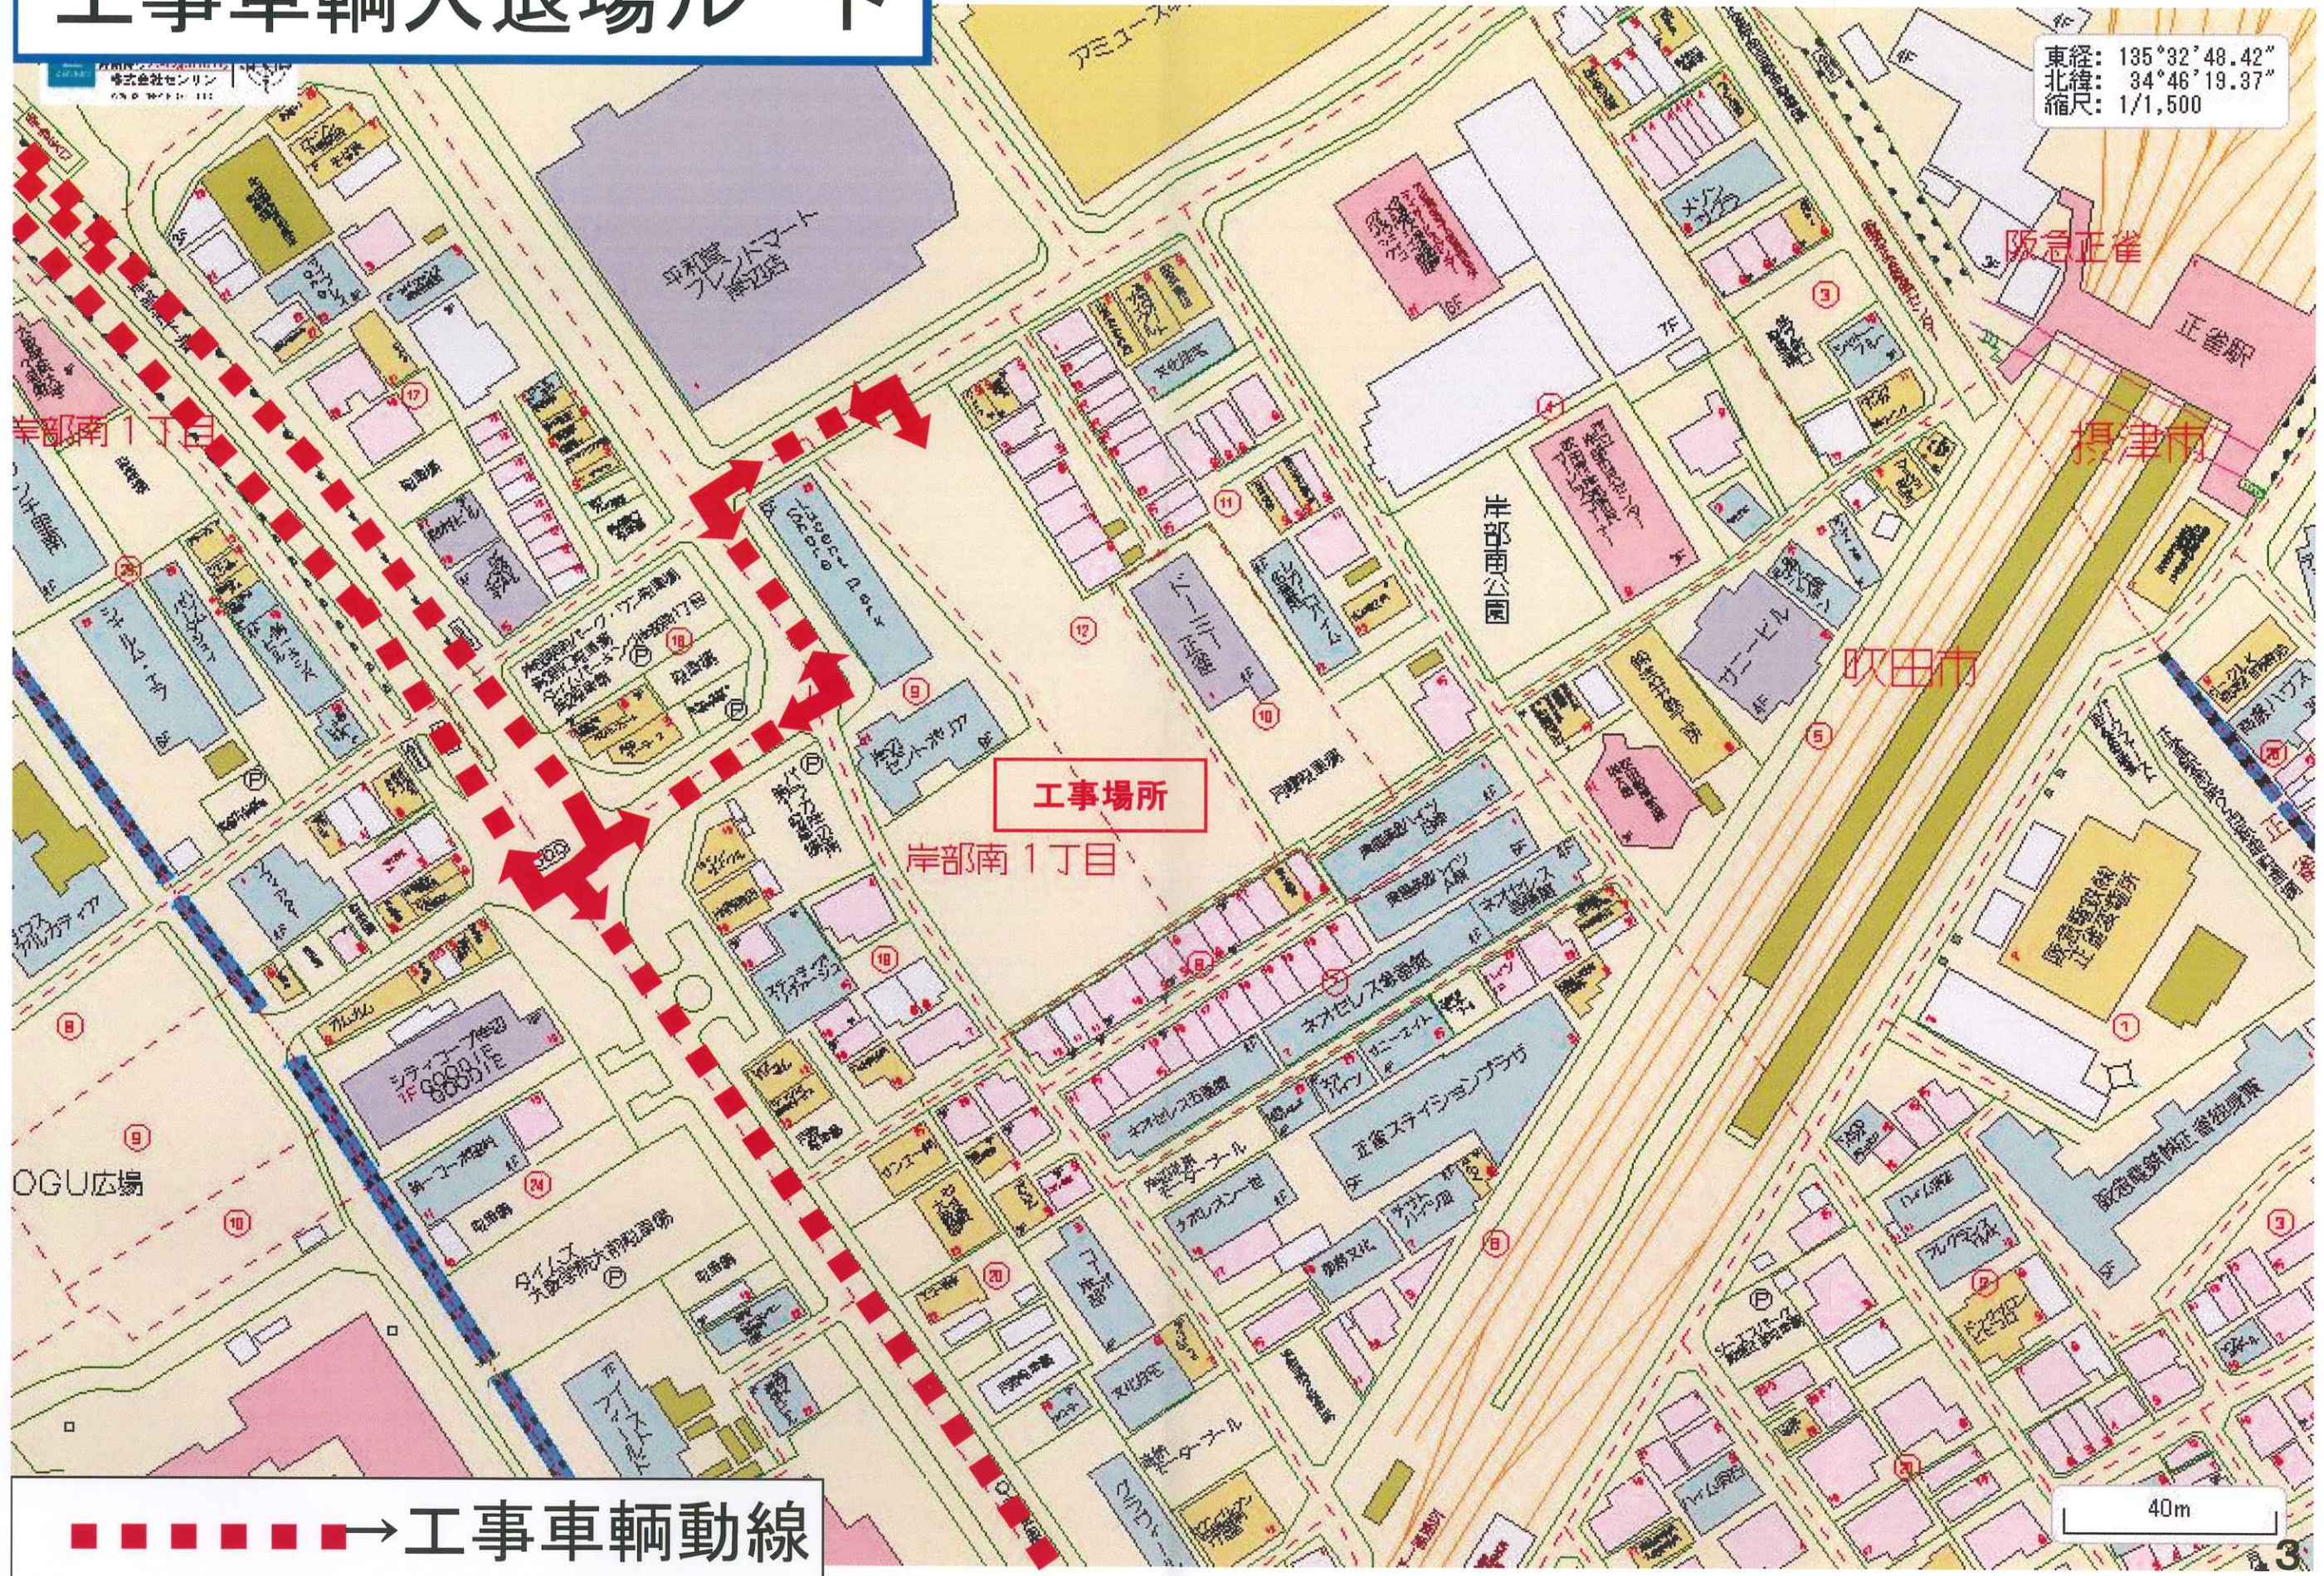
工事車輌入退場ルート

株式会社ゼンリン

東経: 135°32'48.42"
北緯: 34°46'19.37"
縮尺: 1/1,500

アミューズ

平和堂 フレンドマート 岸辺店

阪急正雀

正雀駅

摂津市

岸部南1丁目

岸部南公園

吹田市

工事場所

岸部南1丁目

ネオパレス岸部南

正雀ステーションプラザ

OGU広場

シティコーポ岸辺

阪急電鉄正雀工場

40m

■■■■■■→工事車輌動線

3